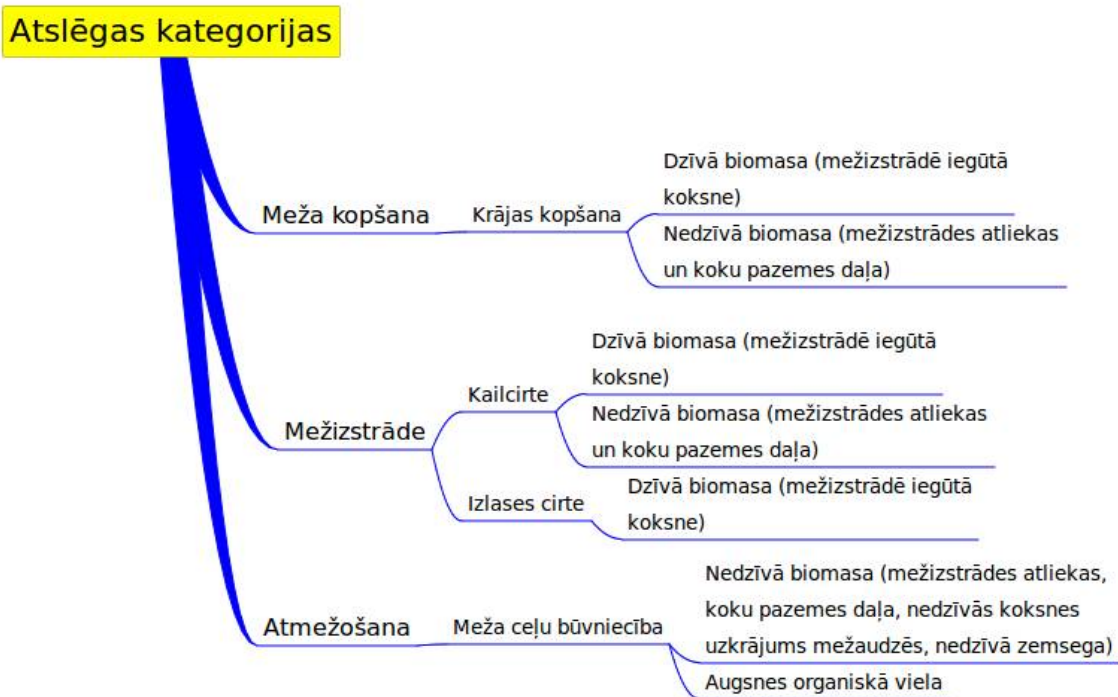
Atslēgas kategorijas

Meža kopšana

Krājas kopšana

Dzīvā biomasa (mežizstrādē iegūtā koksne)

Nedzīvā biomasa (mežizstrādes atliekas un koku pazemes daļa)

Mežizstrāde

Kailcirte

Dzīvā biomasa (mežizstrādē iegūtā koksne)

Nedzīvā biomasa (mežizstrādes atliekas un koku pazemes daļa)

Izlases cirte

Dzīvā biomasa (mežizstrādē iegūtā koksne)

Atmežošana

Meža ceļu būvniecība

Nedzīvā biomasa (mežizstrādes atliekas, koku pazemes daļa, nedzīvās koksnes uzkrājums mežaudzēs, nedzīvā zemsega)

Augsnes organiskā viela